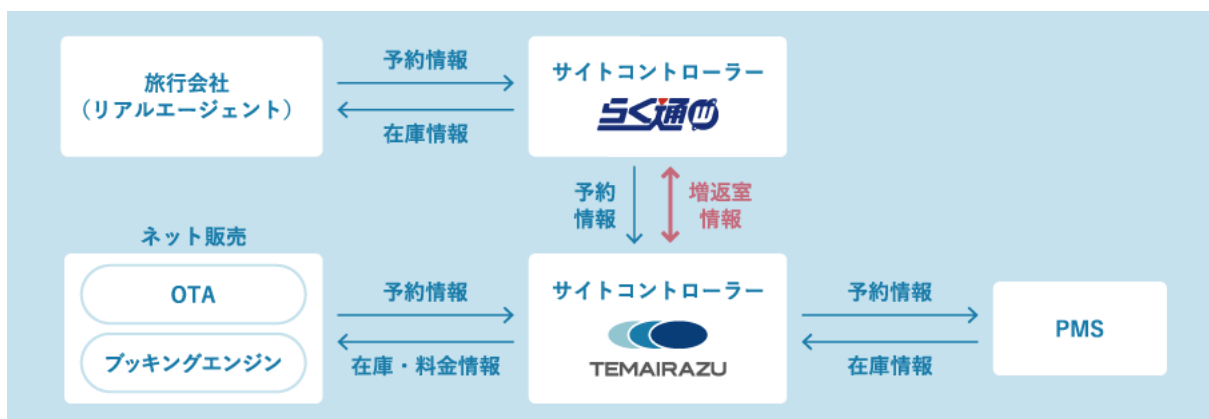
旅行会社
（リアルエージェント）

予約情報

在庫情報

サイトコントローラー
らく通

予約
情報

増返室
情報

ネット販売

OTA

ブッキングエンジン

予約情報

在庫・料金情報

サイトコントローラー
TEMAIRAZU

予約情報

在庫情報

PMS